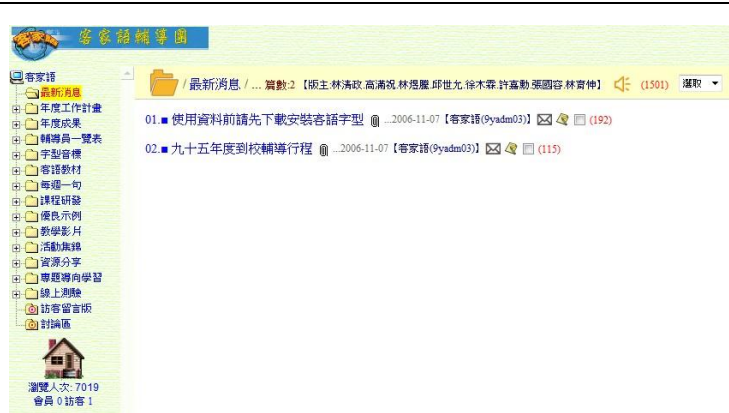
客家語輔導團

客家語
最新消息
年度工作計畫
年度成果
輔導員一覽表
字型音標
客語教材
每週一句
課程研發
優良示例
教學影片
活動集錦
資源分享
專題導向學習
線上測驗
訪客留言板
討論區

瀏覽人次: 7019
會員 0 訪客 1

/ 最新消息 / ... 篇數:2 【版主:林清政.高滿祝.林媞麗.邱世九.徐木霖.許嘉勳.張國容.林育伸】 (1501) 選取

01.■ 使用資料前請先下載安裝客語字型 ...2006-11-07 【客家語(9yadm03)】 (192)

02.■ 九十五年度到校輔導行程 ...2006-11-07 【客家語(9yadm03)】 (115)